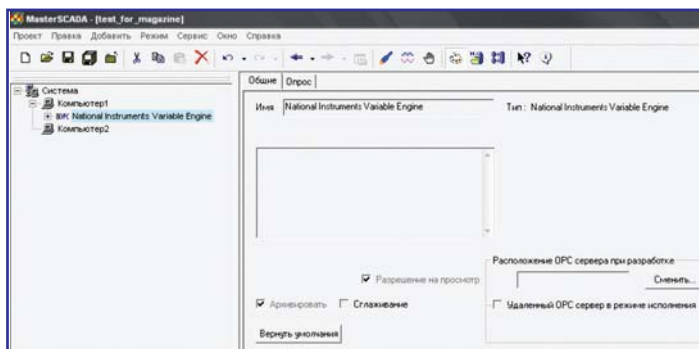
MasterSCADA - [test_for_magazine]

Проект Правка Добавить Режим Сервис Окно Справка

Система
Компьютер1
OPC National Instruments Variable Engine
Компьютер2

Общие Опрос

Имя National Instruments Variable Engine

Тип: National Instruments Variable Engine

Разрешение на просмотр

Архивировать Сглаживание

Вернуть умолчания

Расположение OPC сервера при разработке

Сменить...

Удаленный OPC сервер в режиме исполнения